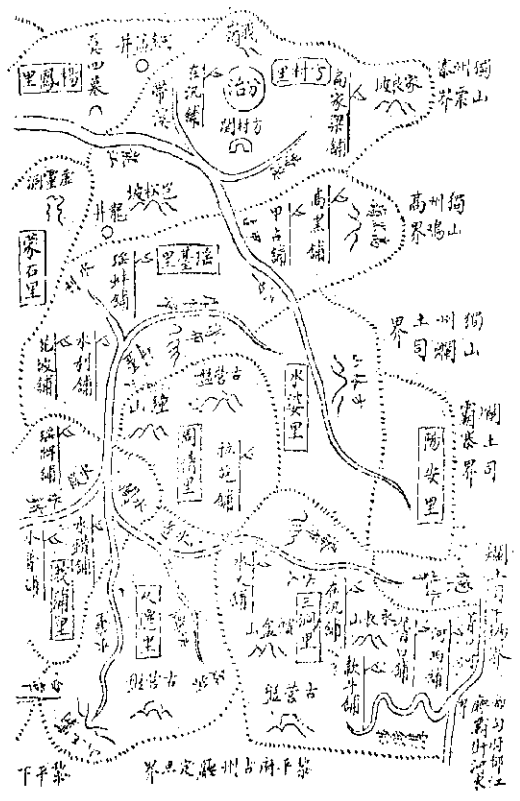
里鳳鳴
里寧泰
治
吳山泉
帶溪
左沅鋪
高家渠鋪
陳良寨
高州獨界黃山
高州獨界鴉山
石里
獨山州界土司
甲石鋪
高寨鋪
坡松岩
水利鋪
水安里
陽安里
周清里
拉旺鋪
山陸
三江里
永寧里
沙寨
山金
山良夜
木鋪
數井鋪
界安定府州南平下
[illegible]